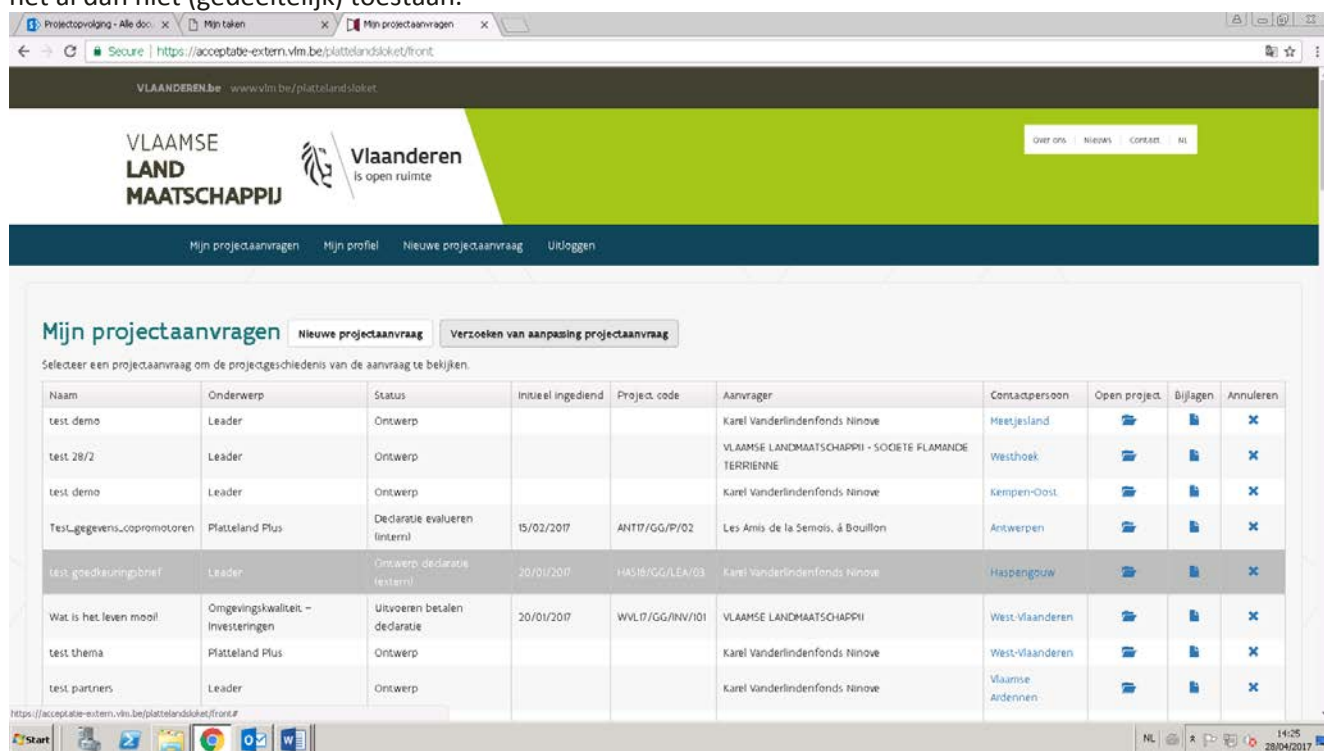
het al dan niet (gedeeltelijk) toestaan.

Projectopvolging - Alle doc × | Mijn taken × | Mijn projectaanvragen ×

Secure | https://acceptatie-extern.vlm.be/plattelandsloket/front

VLAANDEREN.be www.vlm.be/plattelandsloket

VLAAMSE LAND MAATSCHAPPIJ

Vlaanderen is open ruimte

Over ons | Nieuws | Contact | NL

Mijn projectaanvragen | Mijn profiel | Nieuwe projectaanvraag | Uitloggen

Mijn projectaanvragen | Nieuwe projectaanvraag | Verzoeken van aanpassing projectaanvraag

Selecteer een projectaanvraag om de projectgeschiedenis van de aanvraag te bekijken.

| Naam | Onderwerp | Status | Initieel ingediend | Project code | Aanvrager | Contactpersoon | Open project | Bijlagen | Annuleren |
|---|---|---|---|---|---|---|---|---|---|
| test demo | Leader | Ontwerp | | | Karel Vanderlindenfonds Ninove | Meetjesland | | | × |
| test 28/2 | Leader | Ontwerp | | | VLAAMSE LANDMAATSCHAPPIJ - SOCIETE FLAMANDE TERRIENNE | Westhoek | | | × |
| test demo | Leader | Ontwerp | | | Karel Vanderlindenfonds Ninove | Kempen-Oost | | | × |
| Test_gegevens_copromotoren | Platteland Plus | Declaratie evalueren (intern) | 15/02/2017 | ANT17/GG/P/02 | Les Amis de la Semois, à Bouillon | Antwerpen | | | × |
| test goedkeuringsbrief | Leader | Ontwerp declaratie (extern) | 20/01/2017 | HAS16/GG/LEA/03 | Karel Vanderlindenfonds Ninove | Haspengouw | | | × |
| Wat is het leven mooi! | Omgevingskwaliteit – Investeringen | Uitvoeren betalen declaratie | 20/01/2017 | WVL17/GG/INV/101 | VLAAMSE LANDMAATSCHAPPIJ | West-Vlaanderen | | | × |
| test thema | Platteland Plus | Ontwerp | | | Karel Vanderlindenfonds Ninove | West-Vlaanderen | | | × |
| test partners | Leader | Ontwerp | | | Karel Vanderlindenfonds Ninove | Vlaamse Ardennen | | | × |

https://acceptatie-extern.vlm.be/plattelandsloket/front#

Start

NL 14:25 28/04/2017